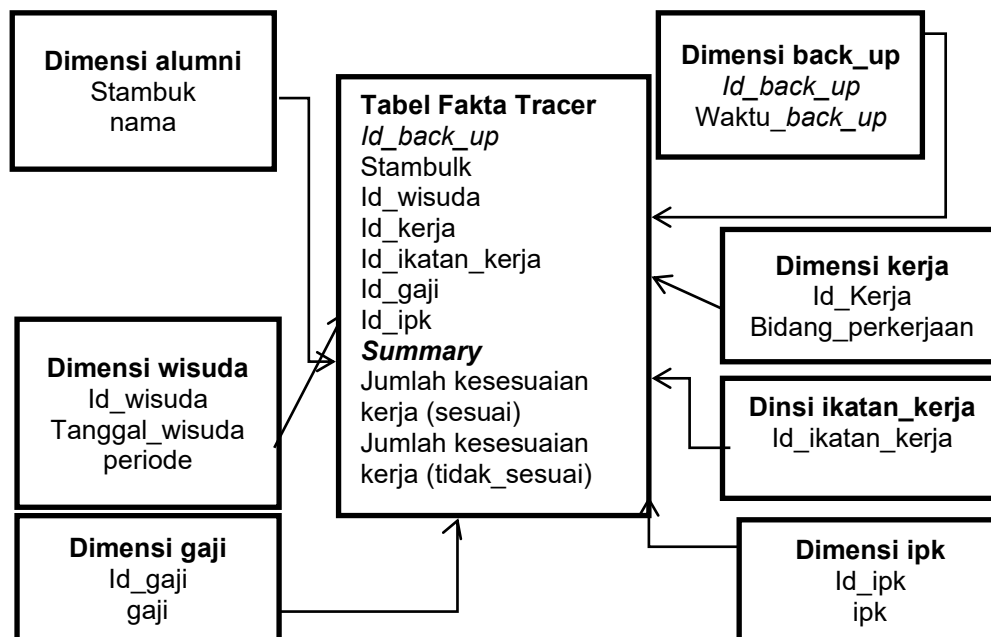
Dimensi alumni
Stambuk
nama

Tabel Fakta Tracer
Id_back_up
Stambulk
Id_wisuda
Id_kerja
Id_ikatan_kerja
Id_gaji
Id_ipk
Summary
Jumlah kesesuaian kerja (sesuai)
Jumlah kesesuaian kerja (tidak_sesuai)

Dimensi back_up
Id_back_up
Waktu_back_up

Dimensi kerja
Id_Kerja
Bidang_perkerjaan

Dimensi wisuda
Id_wisuda
Tanggal_wisuda
periode

Dinsi ikatan_kerja
Id_ikatan_kerja

Dimensi gaji
Id_gaji
gaji

Dimensi ipk
Id_ipk
ipk